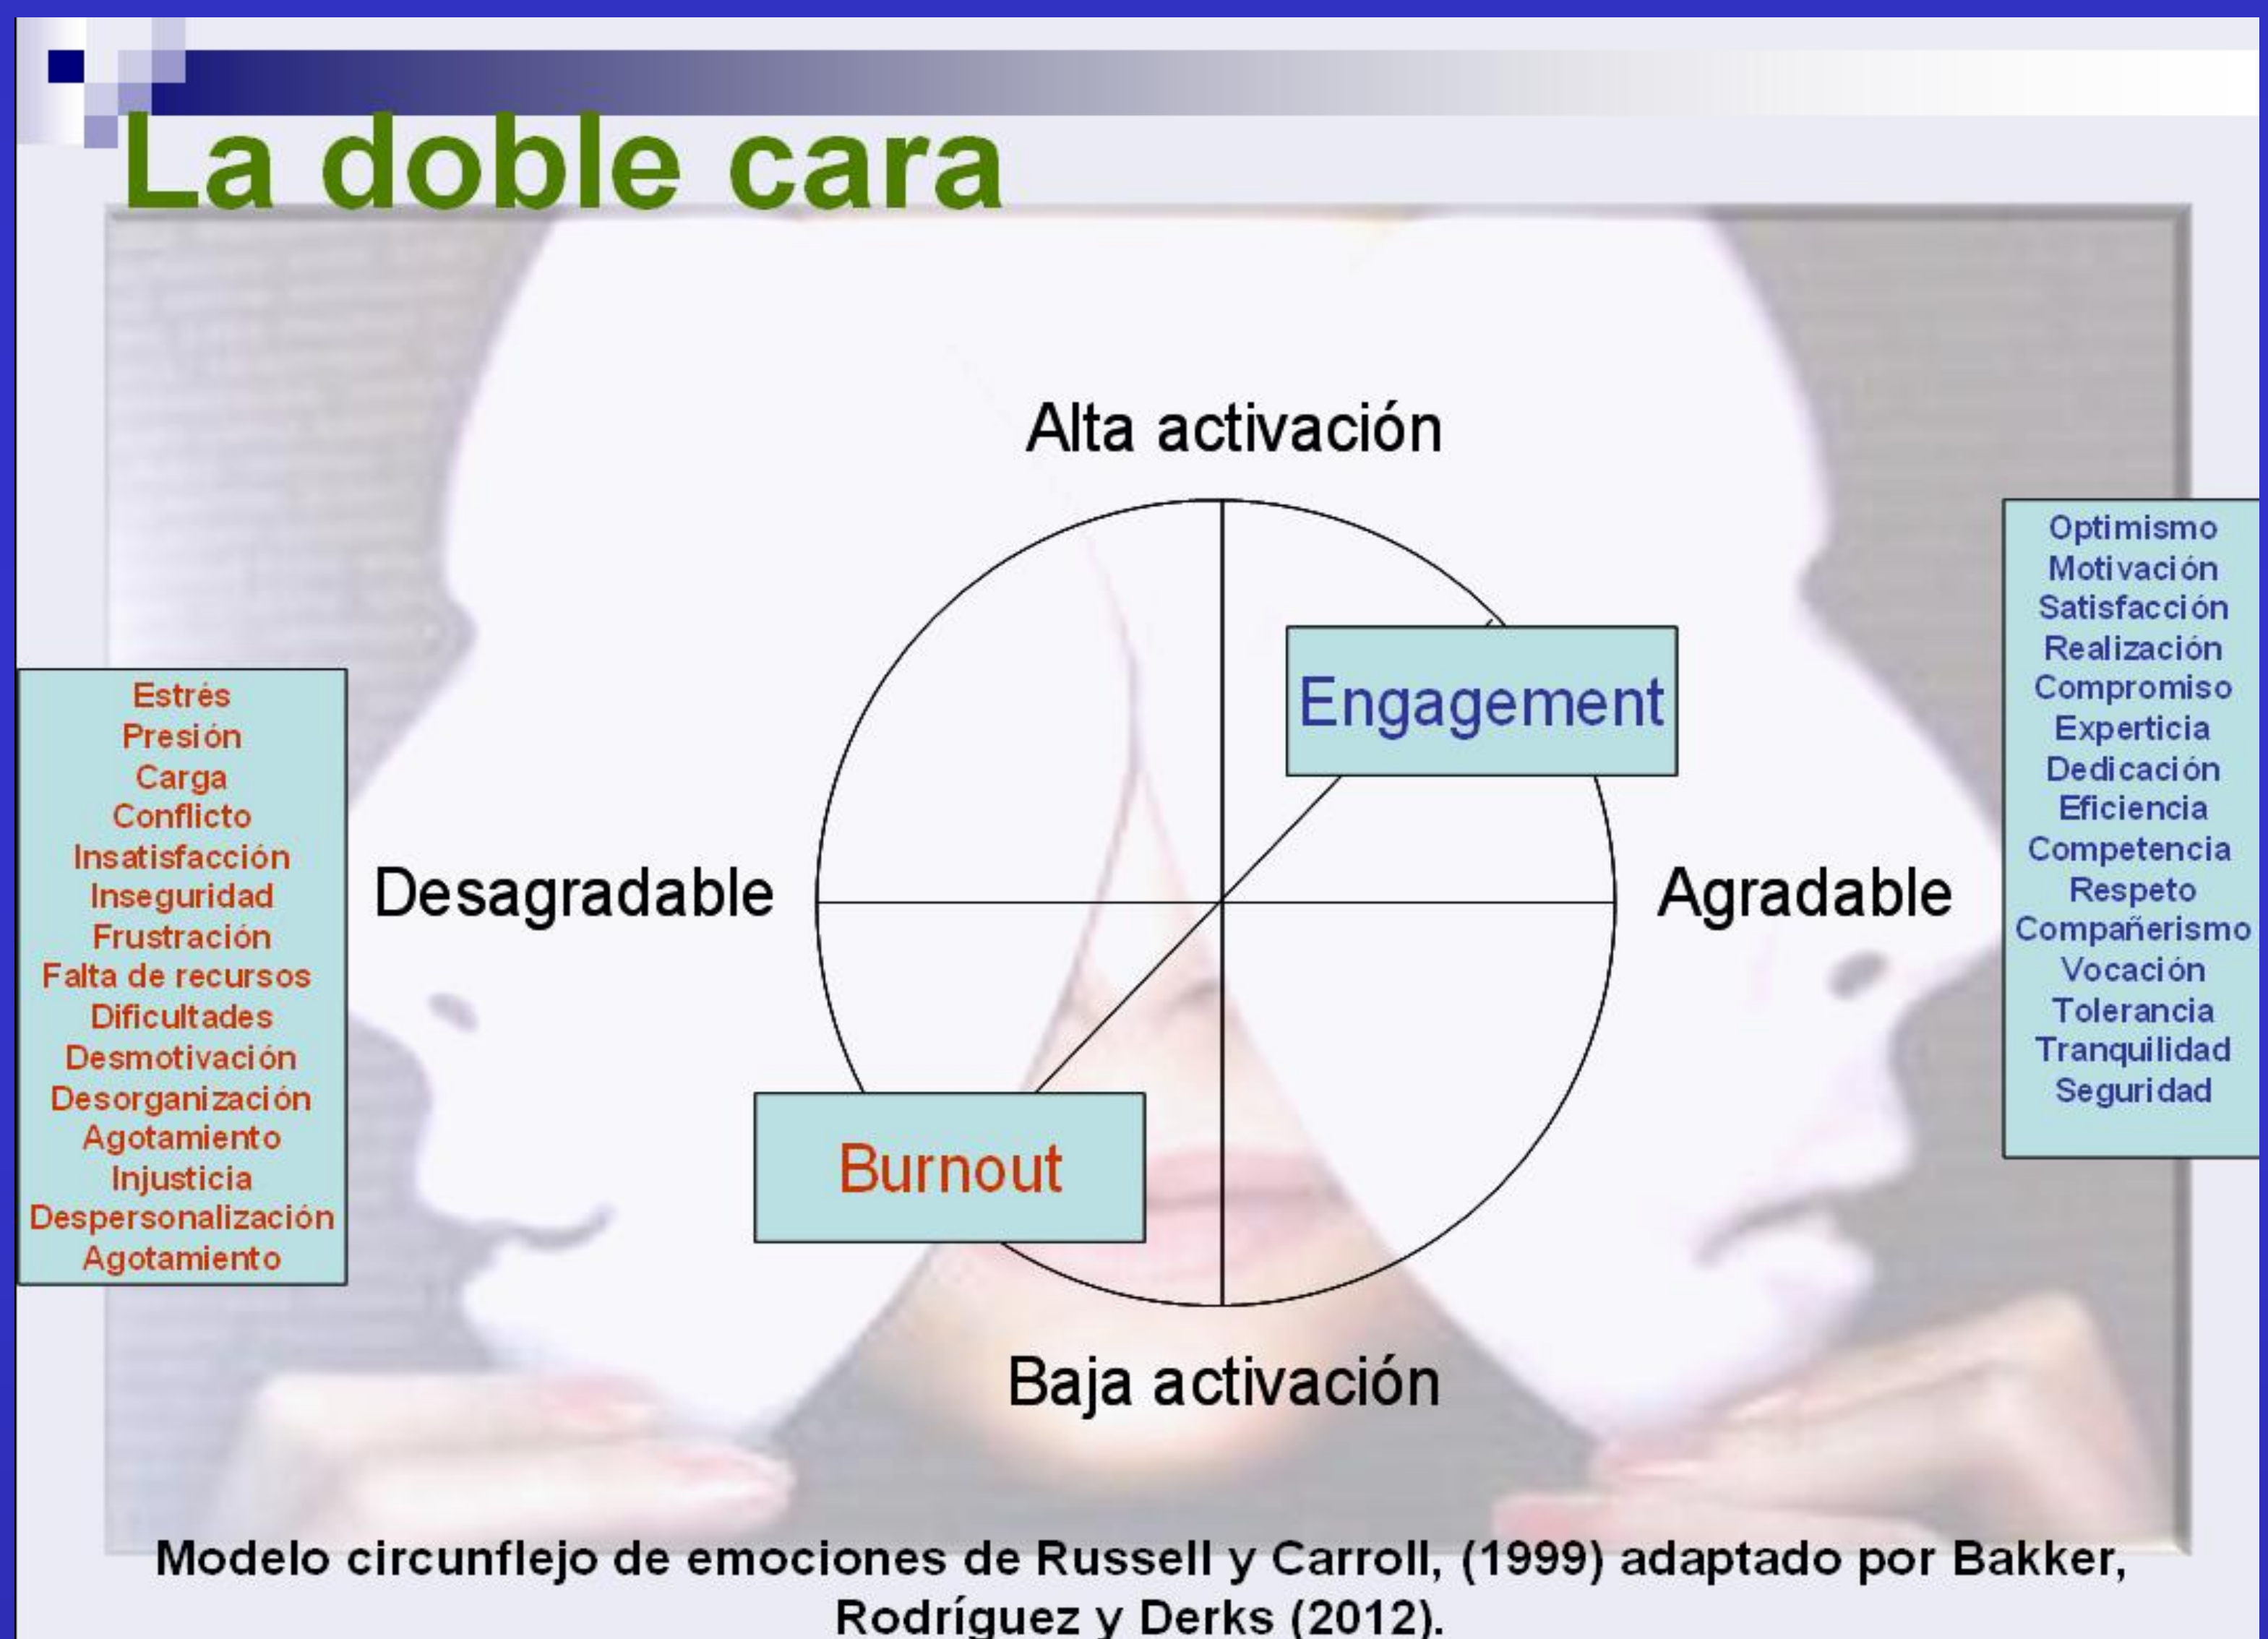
La doble cara

Estrés
Presión
Carga
Conflicto
Insatisfacción
Inseguridad
Frustración
Falta de recursos
Dificultades
Desmotivación
Desorganización
Agotamiento
Injusticia
Despersonalización
Agotamiento

Alta activación

Desagradable

Engagement

Burnout

Agradable

Baja activación

Optimismo
Motivación
Satisfacción
Realización
Compromiso
Experticia
Dedicación
Eficiencia
Competencia
Respeto
Compañerismo
Vocación
Tolerancia
Tranquilidad
Seguridad

Modelo circunflejo de emociones de Russell y Carroll, (1999) adaptado por Bakker, Rodríguez y Derks (2012).